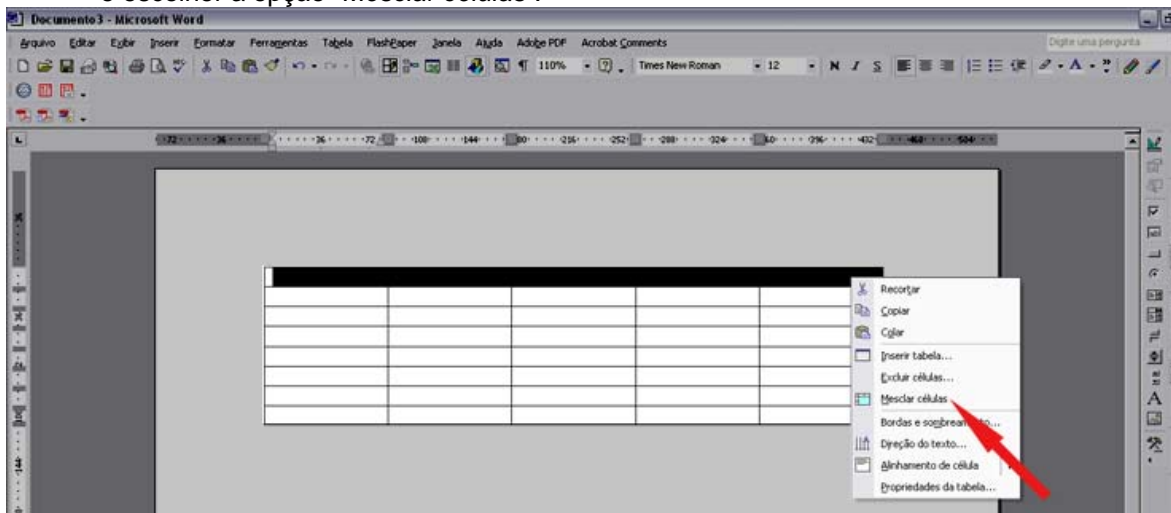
e escolher a opção "Mesclar células".

Documento3 - Microsoft Word

Arquivo Editar Exibir Inserir Formatar Ferramentas Tabela FlashPaper Janela Ajuda Adobe PDF Acrobat Comments

Digite uma pergunta

110% Times New Roman 12 N I S

72 36 36 72 108 144 180 216 252 288 324 360 396 432 468 504

Recortar
Copiar
Colar
Inserir tabela...
Excluir células...
Mesclar células
Bordas e sombream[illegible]nto...
Direção do texto...
Alinhamento de célula
Propriedades da tabela...